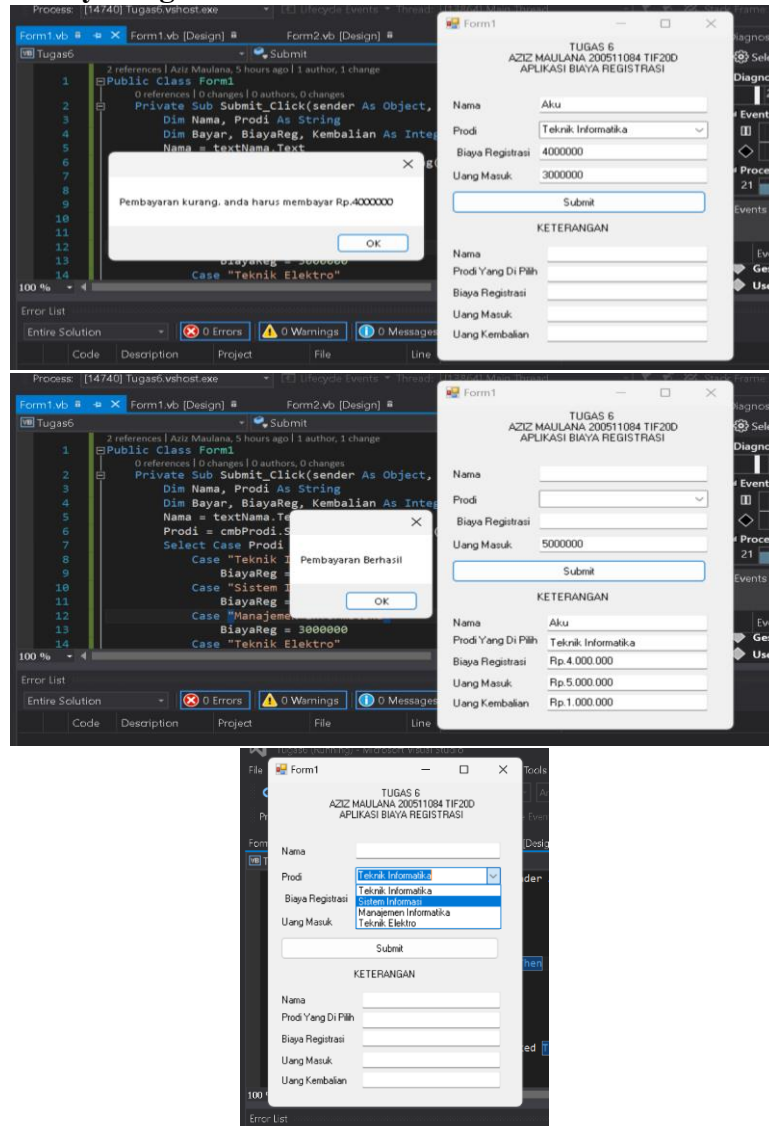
Process: [14740] Tugas6.vshost.exe

Form1.vb Form1.vb [Design] Form2.vb [Design]

Tugas6 Submit

2 references | Aziz Maulana, 5 hours ago | 1 author, 1 change
1 Public Class Form1
0 references | 0 changes | 0 authors, 0 changes
2 Private Sub Submit_Click(sender As Object,
3 Dim Nama, Prodi As String
4 Dim Bayar, BiayaReg, Kembalian As Integ
5 Nama = textNama.Text
13 BiayaReg = 3000000
14 Case "Teknik Elektro"

Pembayaran kurang. anda harus membayar Rp.4000000

OK

100 %

Error List
Entire Solution 0 Errors 0 Warnings 0 Messages
Code Description Project File Line

Form1

TUGAS 6
AZIZ MAULANA 200511084 TIF20D
APLIKASI BIAYA REGISTRASI

Nama Aku
Prodi Teknik Informatika
Biaya Registrasi 4000000
Uang Masuk 3000000
Submit

KETERANGAN

Nama
Prodi Yang Di Pilih
Biaya Registrasi
Uang Masuk
Uang Kembalian

Process: [14740] Tugas6.vshost.exe

Form1.vb Form1.vb [Design] Form2.vb [Design]

Tugas6 Submit

2 references | Aziz Maulana, 5 hours ago | 1 author, 1 change
1 Public Class Form1
0 references | 0 changes | 0 authors, 0 changes
2 Private Sub Submit_Click(sender As Object,
3 Dim Nama, Prodi As String
4 Dim Bayar, BiayaReg, Kembalian As Integ
5 Nama = textNama.Te
6 Prodi = cmbProdi.S
7 Select Case Prodi
8 Case "Teknik I
9 BiayaReg =
10 Case "Sistem I
11 BiayaReg =
12 Case "Manajeme
13 BiayaReg = 3000000
14 Case "Teknik Elektro"

Pembayaran Berhasil

OK

100 %

Error List
Entire Solution 0 Errors 0 Warnings 0 Messages
Code Description Project File Line

Form1

TUGAS 6
AZIZ MAULANA 200511084 TIF20D
APLIKASI BIAYA REGISTRASI

Nama
Prodi
Biaya Registrasi
Uang Masuk 5000000
Submit

KETERANGAN

Nama Aku
Prodi Yang Di Pilih Teknik Informatika
Biaya Registrasi Rp.4.000.000
Uang Masuk Rp.5.000.000
Uang Kembalian Rp.1.000.000

Form1

TUGAS 6
AZIZ MAULANA 200511084 TIF20D
APLIKASI BIAYA REGISTRASI

Nama
Prodi Teknik Informatika
Teknik Informatika
Sistem Informasi
Manajemen Informatika
Teknik Elektro
Biaya Registrasi
Uang Masuk
Submit

KETERANGAN

Nama
Prodi Yang Di Pilih
Biaya Registrasi
Uang Masuk
Uang Kembalian

Error List